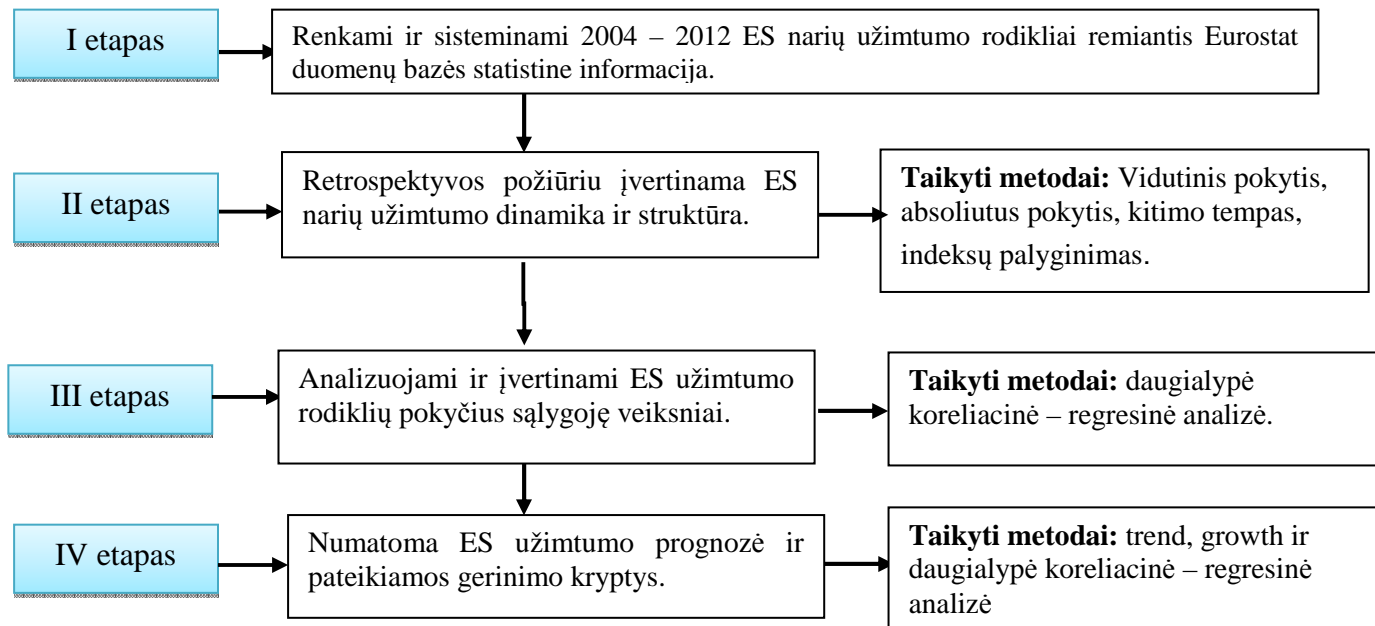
I etapas

Renkami ir sisteminami 2004 – 2012 ES narių užimtumo rodikliai remiantis Eurostat duomenų bazės statistine informacija.

II etapas

Retrospektyvos požiūriu įvertinama ES narių užimtumo dinamika ir struktūra.

**Taikyti metodai:** Vidutinis pokytis, absoliutus pokytis, kitimo tempas, indeksų palyginimas.

III etapas

Analizuojami ir įvertinami ES užimtumo rodiklių pokyčius sąlygoję veiksniai.

**Taikyti metodai:** daugialypė koreliacinė – regresinė analizė.

IV etapas

Numatoma ES užimtumo prognozė ir pateikiamos gerinimo kryptys.

**Taikyti metodai:** trend, growth ir daugialypė koreliacinė – regresinė analizė